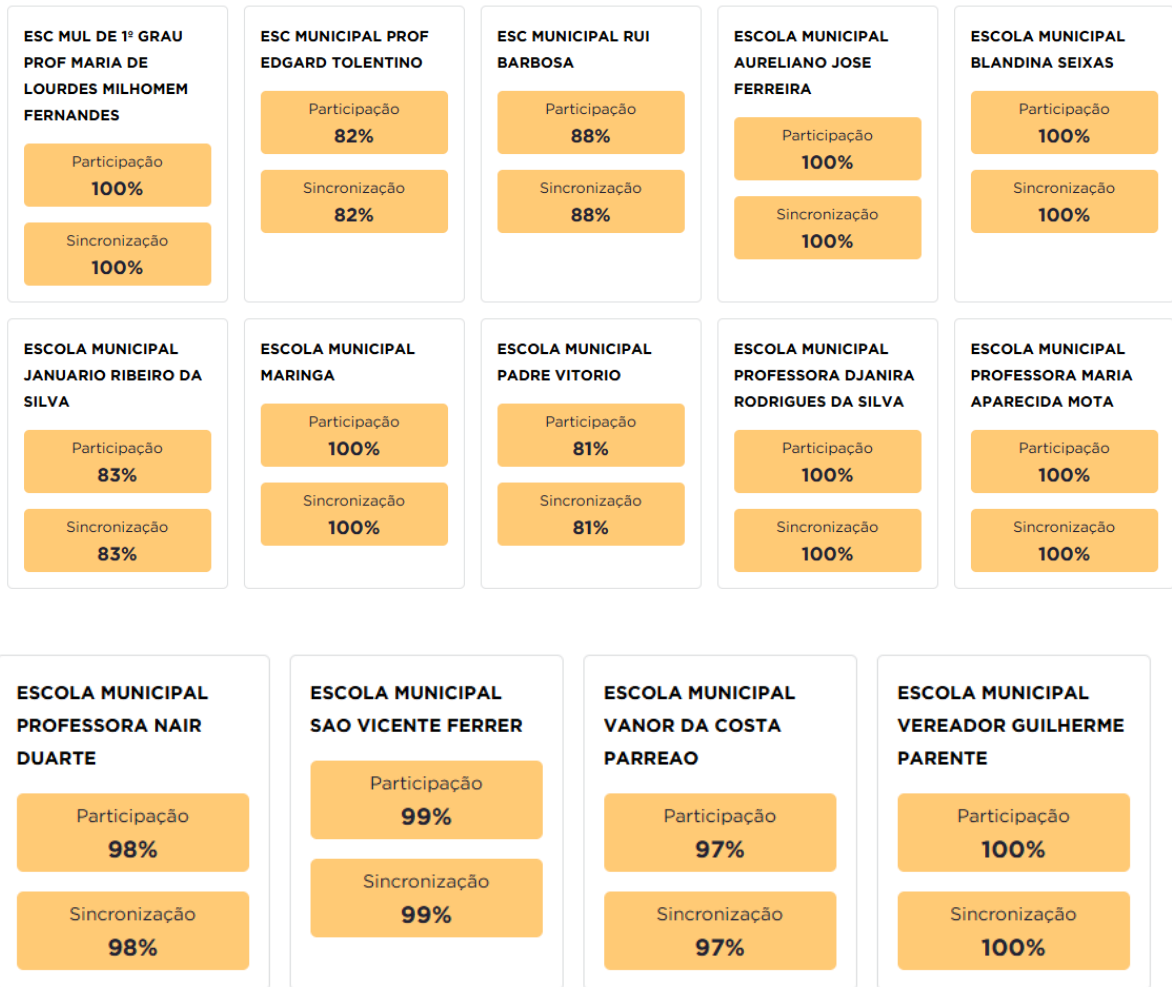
ESC MUL DE 1º GRAU PROF MARIA DE LOURDES MILHOMEM FERNANDES

Participação
100%

Sincronização
100%

ESC MUNICIPAL PROF EDGARD TOLENTINO

Participação
82%

Sincronização
82%

ESC MUNICIPAL RUI BARBOSA

Participação
88%

Sincronização
88%

ESCOLA MUNICIPAL AURELIANO JOSE FERREIRA

Participação
100%

Sincronização
100%

ESCOLA MUNICIPAL BLANDINA SEIXAS

Participação
100%

Sincronização
100%

ESCOLA MUNICIPAL JANUARIO RIBEIRO DA SILVA

Participação
83%

Sincronização
83%

ESCOLA MUNICIPAL MARINGA

Participação
100%

Sincronização
100%

ESCOLA MUNICIPAL PADRE VITORIO

Participação
81%

Sincronização
81%

ESCOLA MUNICIPAL PROFESSORA DJANIRA RODRIGUES DA SILVA

Participação
100%

Sincronização
100%

ESCOLA MUNICIPAL PROFESSORA MARIA APARECIDA MOTA

Participação
100%

Sincronização
100%

ESCOLA MUNICIPAL PROFESSORA NAIR DUARTE

Participação
98%

Sincronização
98%

ESCOLA MUNICIPAL SAO VICENTE FERRER

Participação
99%

Sincronização
99%

ESCOLA MUNICIPAL VANOR DA COSTA PARREAO

Participação
97%

Sincronização
97%

ESCOLA MUNICIPAL VEREADOR GUILHERME PARENTE

Participação
100%

Sincronização
100%